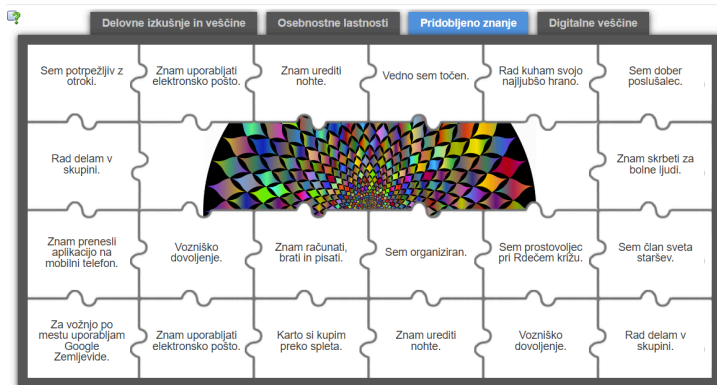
Delovne izkušnje in veščine
Osebnostne lastnosti
Pridobljeno znanje
Digitalne veščine

| Sem potrpežljiv z otroki. | Znam uporabljati elektronsko pošto. | Znam urediti nohte. | Vedno sem točen. | Rad kuham svojo najljubšo hrano. | Sem dober poslušalec. |
|---|---|---|---|---|---|
| Rad delam v skupini. | | | | | Znam skrbeti za bolne ljudi. |
| Znam prenesti aplikacijo na mobilni telefon. | Vozniško dovoljenje. | Znam računati, brati in pisati. | Sem organiziran. | Sem prostovoljec pri Rdečem križu. | Sem član sveta staršev. |
| Za vožnjo po mestu uporabljam Google Zemljevide. | Znam uporabljati elektronsko pošto. | Karto si kupim preko spleta. | Znam urediti nohte. | Vozniško dovoljenje. | Rad delam v skupini. |